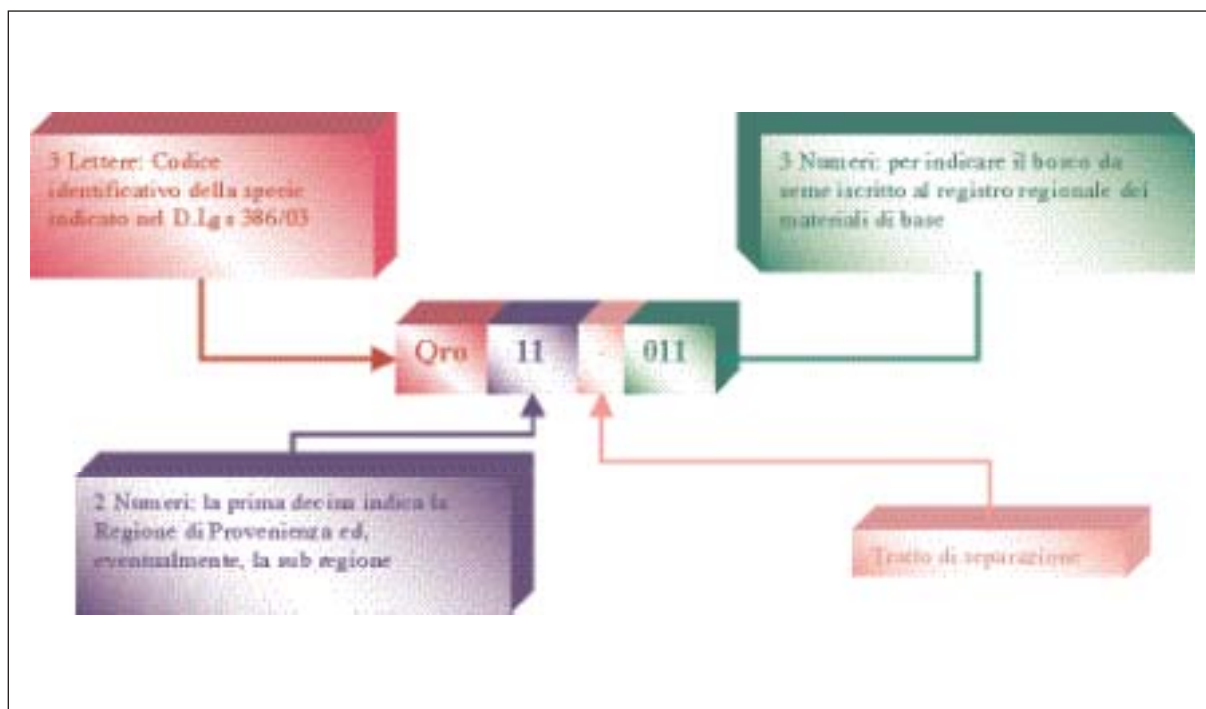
3 Lettere: Codice identificativo della specie indicato nel D.Lgs 386/03

3 Numeri: per indicare il bosco da seme iscritto al registro regionale dei materiali di base

Qro 11 - 011

2 Numeri: la prima decina indica la Regione di Provenienza ed, eventualmente, la sub regione

Tratto di separazione